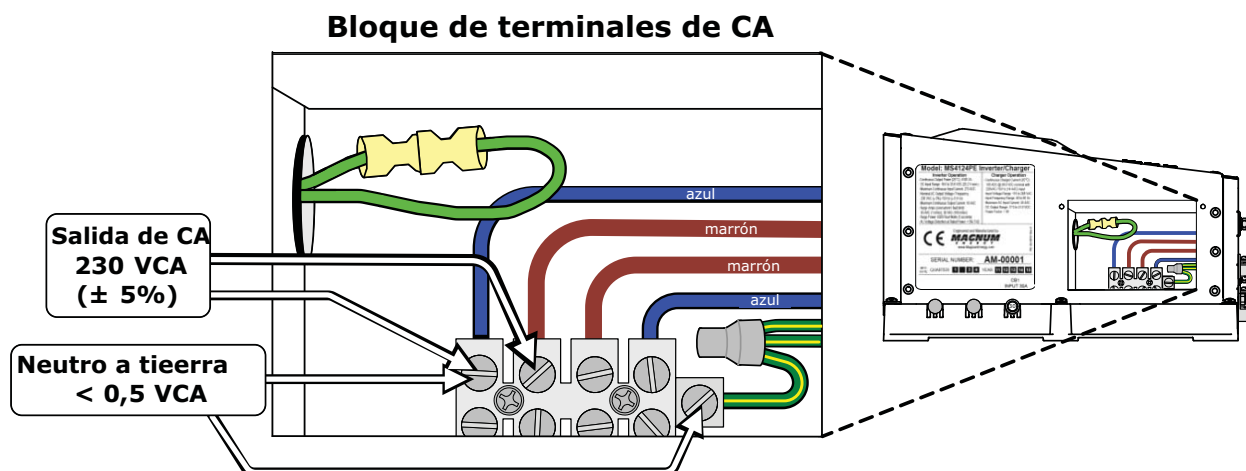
Bloque de terminales de CA

azul

marrón

marrón

azul

Salida de CA 230 VCA (± 5%)

Neutro a tieerra < 0,5 VCA

Model: MS4124PE Inverter/Charger

Inverter Operation

Charger Operation

CE

MAGNUM

SERIAL NUMBER: AM-00001

CB1 INPUT 30A